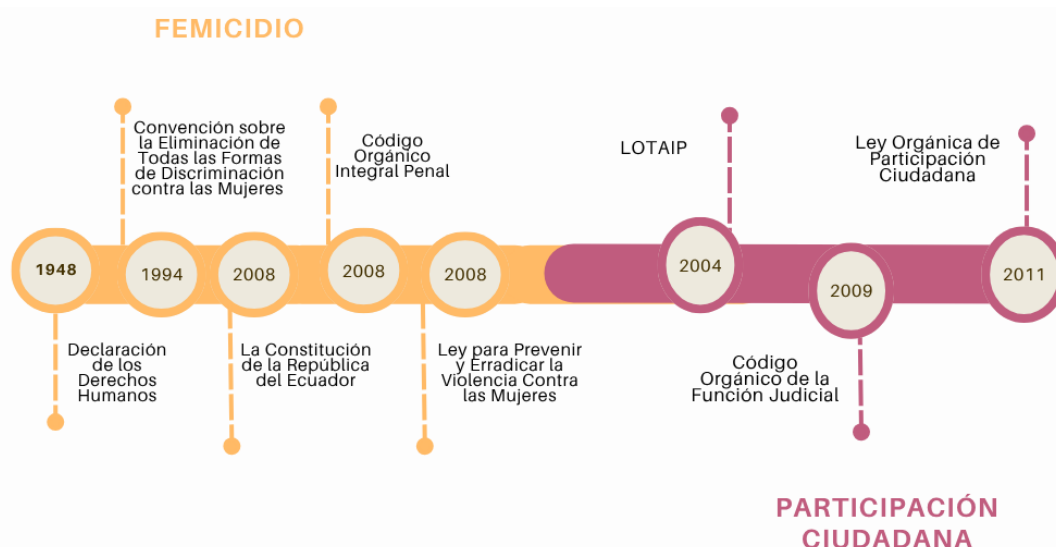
FEMICIDIO

Convención sobre la Eliminación de Todas las Formas de Discriminación contra las Mujeres

Código Orgánico Integral Penal

LOTAIP

Ley Orgánica de Participación Ciudadana

1948

1994

2008

2008

2008

2004

2009

2011

Declaración de los Derechos Humanos

La Constitución de la República del Ecuador

Ley para Prevenir y Erradicar la Violencia Contra las Mujeres

Código Orgánico de la Función Judicial

PARTICIPACIÓN CIUDADANA